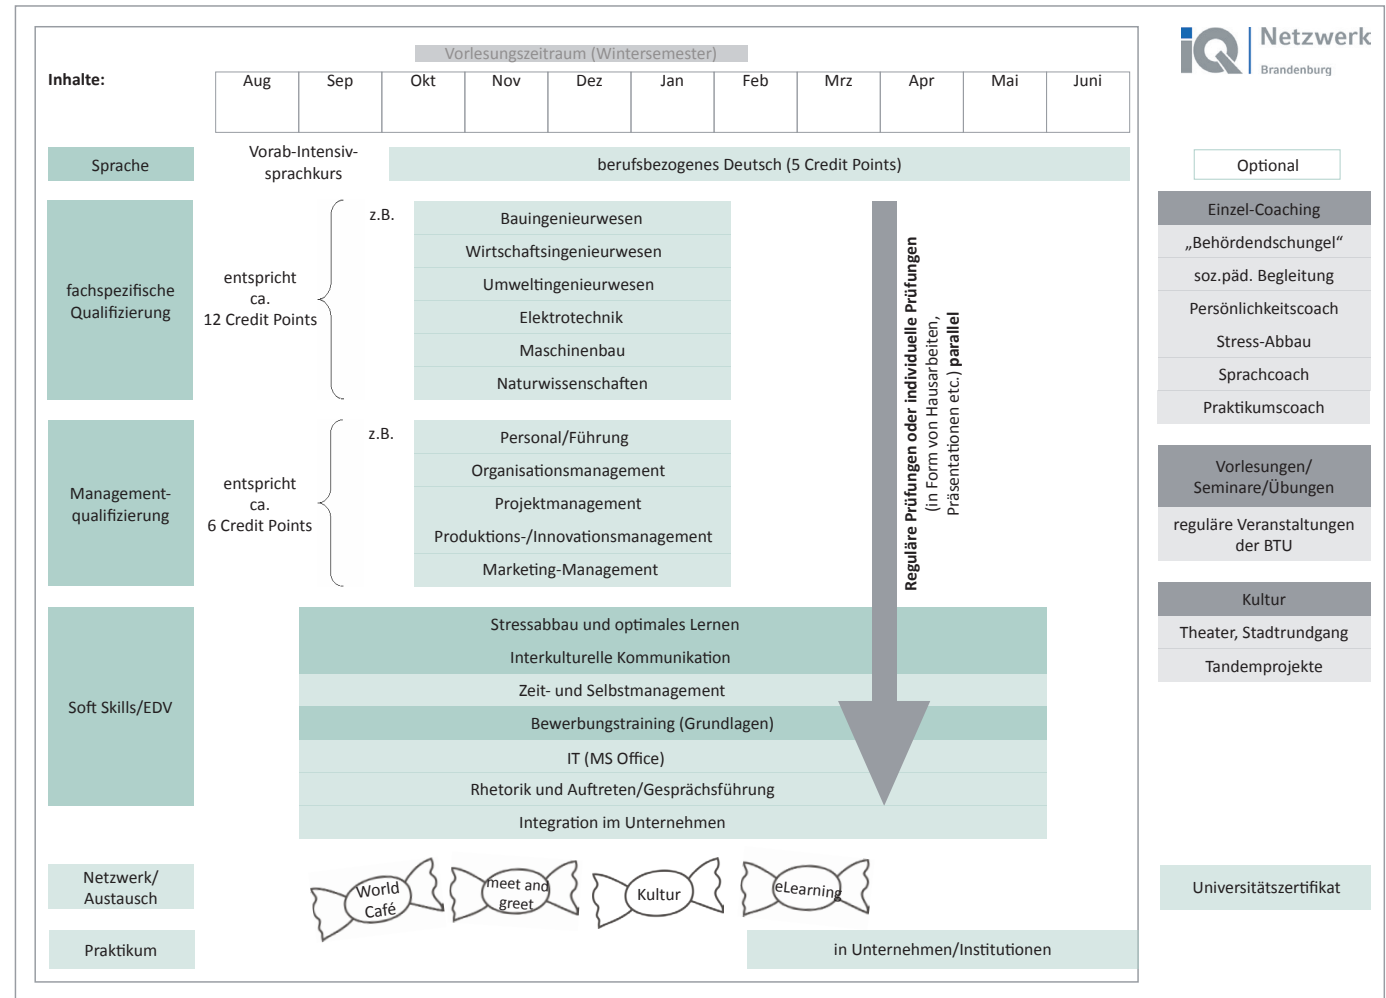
Vorlesungszeitraum (Wintersemester)

Inhalte:

| Aug | Sep | Okt | Nov | Dez | Jan | Feb | Mrz | Apr | Mai | Juni |
|---|---|---|---|---|---|---|---|---|---|---|

IQ Netzwerk Brandenburg

Sprache

Vorab-Intensiv-sprachkurs

berufsbezogenes Deutsch (5 Credit Points)

Optional

fachspezifische Qualifizierung

entspricht ca. 12 Credit Points

z.B.

Bauingenieurwesen
Wirtschaftsingenieurwesen
Umweltingenieurwesen
Elektrotechnik
Maschinenbau
Naturwissenschaften

Management-qualifizierung

entspricht ca. 6 Credit Points

z.B.

Personal/Führung
Organisationsmanagement
Projektmanagement
Produktions-/Innovationsmanagement
Marketing-Management

Reguläre Prüfungen oder individuelle Prüfungen (in Form von Hausarbeiten, Präsentationen etc.) parallel

Einzel-Coaching
„Behördendschungel“
soz.päd. Begleitung
Persönlichkeitscoach
Stress-Abbau
Sprachcoach
Praktikumscoach

Vorlesungen/ Seminare/Übungen
reguläre Veranstaltungen der BTU

Kultur
Theater, Stadtrundgang
Tandemprojekte

Soft Skills/EDV

Stressabbau und optimales Lernen
Interkulturelle Kommunikation
Zeit- und Selbstmanagement
Bewerbungstraining (Grundlagen)
IT (MS Office)
Rhetorik und Auftreten/Gesprächsführung
Integration im Unternehmen

Netzwerk/ Austausch

World Café
meet and greet
Kultur
eLearning

Universitätszertifikat

Praktikum

in Unternehmen/Institutionen